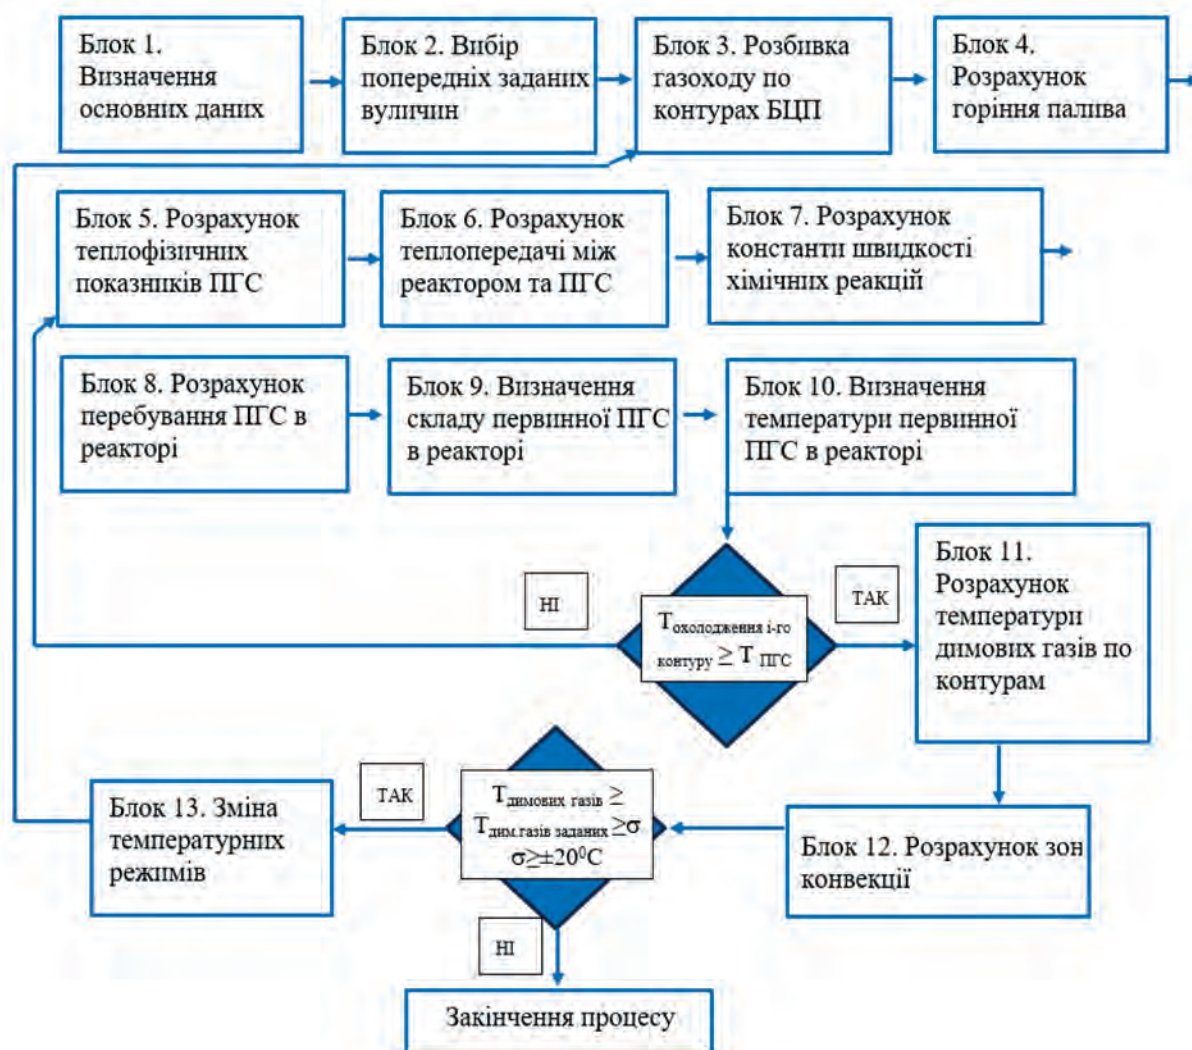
Блок 1. Визначення основних даних

Блок 2. Вибір попередніх заданих вуличин

Блок 3. Розбивка газоходу по контурах БЦП

Блок 4. Розрахунок горіння палива

Блок 5. Розрахунок теплофізичних показників ПГС

Блок 6. Розрахунок теплопередачі між реактором та ПГС

Блок 7. Розрахунок константи швидкості хімічних реакцій

Блок 8. Розрахунок перебування ПГС в реакторі

Блок 9. Визначення складу первинної ПГС в реакторі

Блок 10. Визначення температури первинної ПГС в реакторі

НІ

$T_{охолодження\ і\text{-}го\ контуру} \geq T_{ПГС}$

ТАК

Блок 11. Розрахунок температури димових газів по контурам

Блок 13. Зміна температурних режимів

ТАК

$T_{димових\ газів} \geq$ $T_{дим.газів\ заданих} \geq \sigma$ $\sigma \geq \pm 20^0C$

Блок 12. Розрахунок зон конвекції

НІ

Закінчення процесу